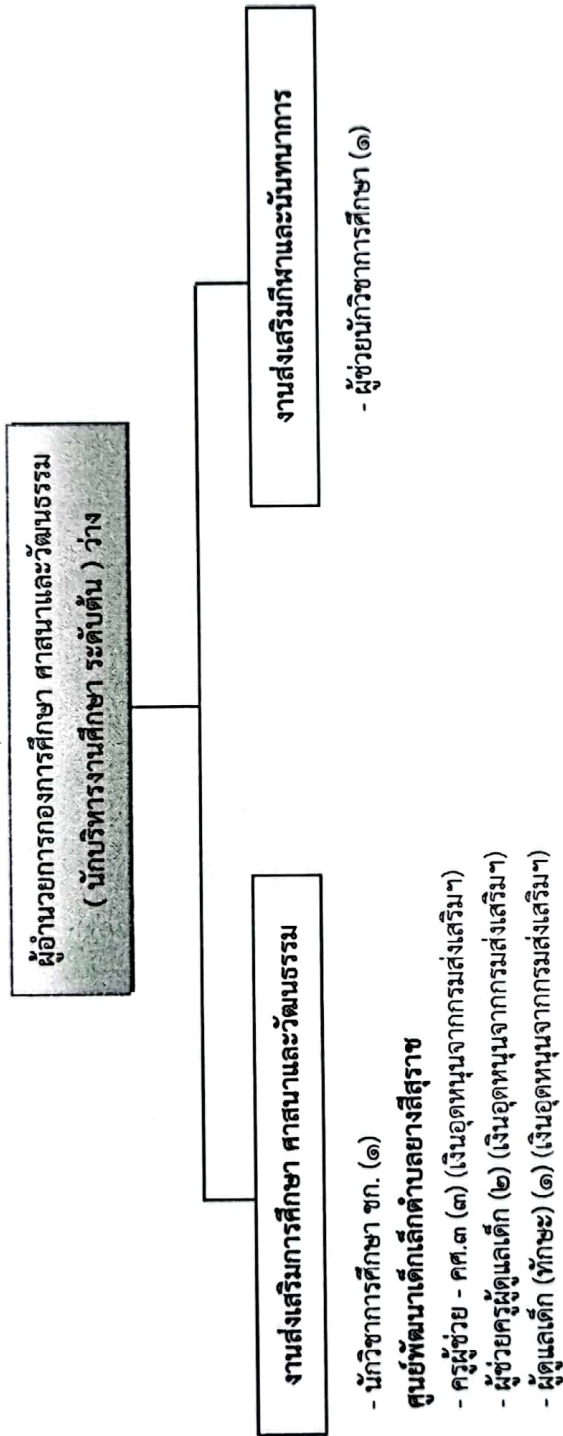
ผู้อำนวยการกองการศึกษา ศาสนาและวัฒนธรรม
( นักบริหารงานศึกษา ระดับต้น ) ว่าง

งานส่งเสริมการศึกษา ศาสนาและวัฒนธรรม

- นักวิชาการศึกษา ชก. (๑)
ศูนย์พัฒนาเด็กเล็กตำบลยางสีสุราช
- ครูผู้ช่วย - คศ.๓ (๓) (เงินอุดหนุนจากกรมส่งเสริมฯ)
- ผู้ช่วยครูผู้ดูแลเด็ก (๒) (เงินอุดหนุนจากกรมส่งเสริมฯ)
- ผู้ดูแลเด็ก (ทักษะ) (๑) (เงินอุดหนุนจากกรมส่งเสริมฯ)

งานส่งเสริมกีฬาและนันทนาการ

- ผู้ช่วยนักวิชาการศึกษา (๑)